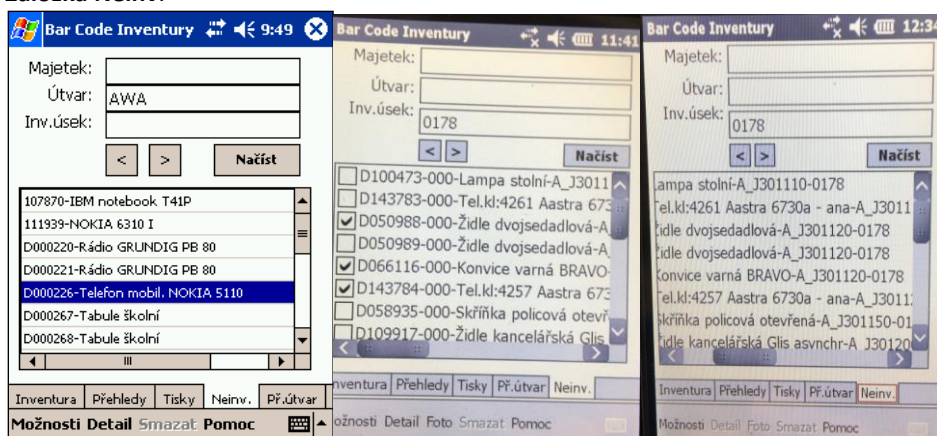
Záložka Neinv.

Bar Code Inventury 9:49

Majetek:
Útvar: AWA
Inv.úsek:

< > Načíst

107870-IBM notebook T41P
111939-NOKIA 6310 I
D000220-Rádio GRUNDIG PB 80
D000221-Rádio GRUNDIG PB 80
D000226-Telefon mobil. NOKIA 5110
D000267-Tabule školní
D000268-Tabule školní

Inventura | Přehledy | Tisky | Neinv. | Př.útvar

Možnosti Detail Smazat Pomoc

Bar Code Inventury 11:41

Majetek:
Útvar:
Inv.úsek: 0178

< > Načíst

D100473-000-Lampa stolní-A_J3011
D143783-000-Tel.kl:4261 Aastra 673
D050988-000-Židle dvojsedadlová-A
D050989-000-Židle dvojsedadlová-A
D066116-000-Konvice varná BRAVO-
D143784-000-Tel.kl:4257 Aastra 673
D058935-000-Skříňka policová otevř
D109917-000-Židle kancelářská Glis

Inventura | Přehledy | Tisky | Př.útvar | Neinv.

Možnosti Detail Foto Smazat Pomoc

Bar Code Inventury 12:34

Majetek:
Útvar:
Inv.úsek: 0178

< > Načíst

ampa stolní-A_J301110-0178
Tel.kl:4261 Aastra 6730a - ana-A_J3011
Židle dvojsedadlová-A_J301120-0178
Židle dvojsedadlová-A_J301120-0178
Konvice varná BRAVO-A_J301120-0178
Tel.kl:4257 Aastra 6730a - ana-A_J3011
Skříňka policová otevřená-A_J301150-01
Židle kancelářská Glis asvnchr-A J30120

Inventura | Přehledy | Tisky | Př.útvar | Neinv.

Možnosti Detail Foto Smazat Pomoc